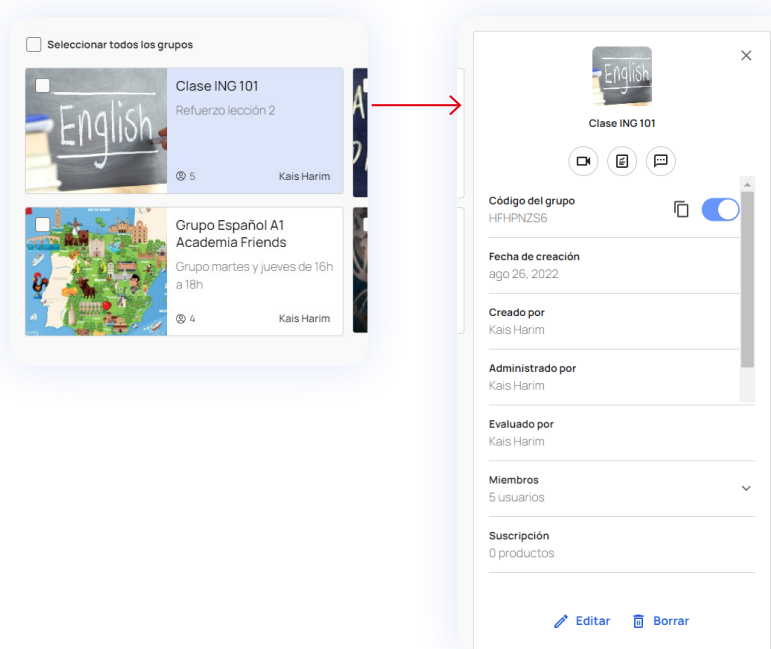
Seleccionar todos los grupos

English

Clase ING 101
Refuerzo lección 2
5
Kais Harim

Grupo Español A1 Academia Friends
Grupo martes y jueves de 16h a 18h
4
Kais Harim

English

Clase ING 101

Código del grupo
HFHPNZS6

Fecha de creación
ago 26, 2022

Creado por
Kais Harim

Administrado por
Kais Harim

Evaluado por
Kais Harim

Miembros
5 usuarios

Suscripción
0 productos

Editar
Borrar